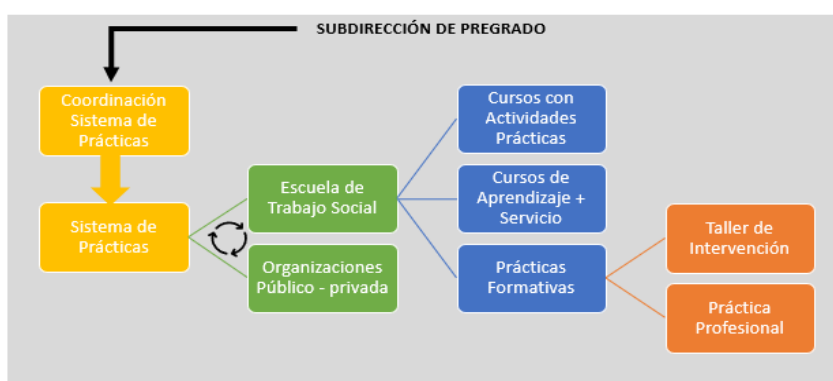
SUBDIRECCIÓN DE PREGRADO

Coordinación Sistema de Prácticas

Sistema de Prácticas

Escuela de Trabajo Social

Organizaciones Público - privada

Cursos con Actividades Prácticas

Cursos de Aprendizaje + Servicio

Prácticas Formativas

Taller de Intervención

Práctica Profesional